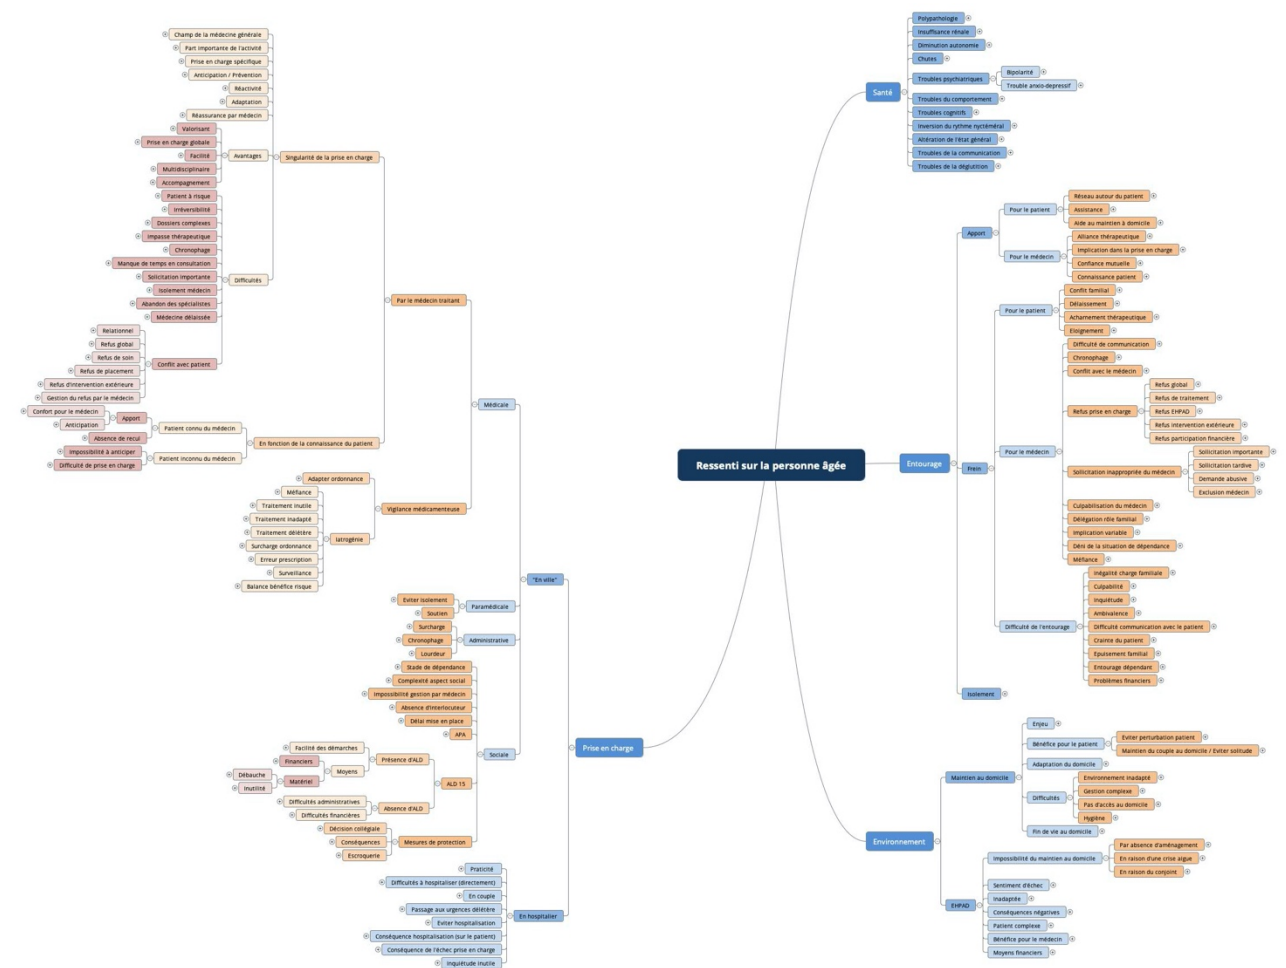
Ressenti sur la personne âgée

Santé
Polypathologie
Insuffisance rénale
Diminution autonomie
Chutes
Troubles psychiatriques
Bipolarité
Trouble anxio-depressif
Troubles du comportement
Troubles cognitifs
Inversion du rythme nycthéméral
Altération de l'état général
Troubles de la communication
Troubles de la déglutition

Entourage
Apport
Pour le patient
Réseau autour du patient
Assistance
Aide au maintien à domicile
Pour le médecin
Alliance thérapeutique
Implication dans la prise en charge
Confiance mutuelle
Connaissance patient
Frein
Pour le patient
Conflit familial
Délaissement
Achamement thérapeutique
Eloignement
Pour le médecin
Difficulté de communication
Chronophage
Conflit avec le médecin
Refus prise en charge
Refus global
Refus de traitement
Refus EHPAD
Refus intervention extérieure
Refus participation financière
Sollicitation inappropriée du médecin
Sollicitation importante
Sollicitation tardive
Demande abusive
Exclusion médecin
Culpabilisation du médecin
Délégation rôle familial
Implication variable
Déni de la situation de dépendance
Méfiance
Difficulté de l'entourage
Inégalité charge familiale
Culpabilité
Inquiétude
Ambivalence
Difficulté communication avec le patient
Crainte du patient
Epuisement familial
Entourage dépendant
Problèmes financiers
Isolement

Environnement
Maintien au domicile
Enjeu
Bénéfice pour le patient
Eviter perturbation patient
Maintien du couple au domicile / Eviter solitude
Adaptation du domicile
Difficultés
Environnement inadapté
Gestion complexe
Pas d'accès au domicile
Hygiène
Fin de vie au domicile
EHPAD
Impossibilité du maintien au domicile
Par absence d'aménagement
En raison d'une crise aigue
En raison du conjoint
Sentiment d'échec
Inadaptée
Conséquences négatives
Patient complexe
Bénéfice pour le médecin
Moyens financiers

Prise en charge
"En ville"
Médicale
Par le médecin traitant
Singularité de la prise en charge
Champ de la médecine générale
Part importante de l'activité
Prise en charge spécifique
Anticipation / Prévention
Réactivité
Adaptation
Réassurance par médecin
Avantages
Valorisant
Prise en charge globale
Facilité
Multidisciplinaire
Accompagnement
Difficultés
Patient à risque
Irréversibilité
Dossiers complexes
Impasse thérapeutique
Chronophage
Manque de temps en consultation
Sollicitation importante
Isolement médecin
Abandon des spécialistes
Médecine délaissée
Conflit avec patient
Relationnel
Refus global
Refus de soin
Refus de placement
Refus d'intervention extérieure
Gestion du refus par le médecin
En fonction de la connaissance du patient
Patient connu du médecin
Apport
Confort pour le médecin
Anticipation
Absence de recul
Patient inconnu du médecin
Impossibilité à anticiper
Difficulté de prise en charge
Vigilance médicamenteuse
Adapter ordonnance
Iatrogénie
Méfiance
Traitement inutile
Traitement inadapté
Traitement délétère
Surcharge ordonnance
Erreur prescription
Surveillance
Balance bénéfice risque
Paramédicale
Eviter isolement
Soutien
Administrative
Surcharge
Chronophage
Lourdeur
Sociale
Stade de dépendance
Complexité aspect social
Impossibilité gestion par médecin
Absence d'interlocuteur
Délai mise en place
APA
ALD 15
Présence d'ALD
Facilité des démarches
Financiers
Moyens
Matériel
Débauche
Inutilité
Absence d'ALD
Difficultés administratives
Difficultés financières
Mesures de protection
Décision collégiale
Conséquences
Escroquerie
En hospitalier
Praticité
Difficultés à hospitaliser (directement)
En couple
Passage aux urgences délétère
Eviter hospitalisation
Conséquence hospitalisation (sur le patient)
Conséquence de l'échec prise en charge
Inquiétude inutile